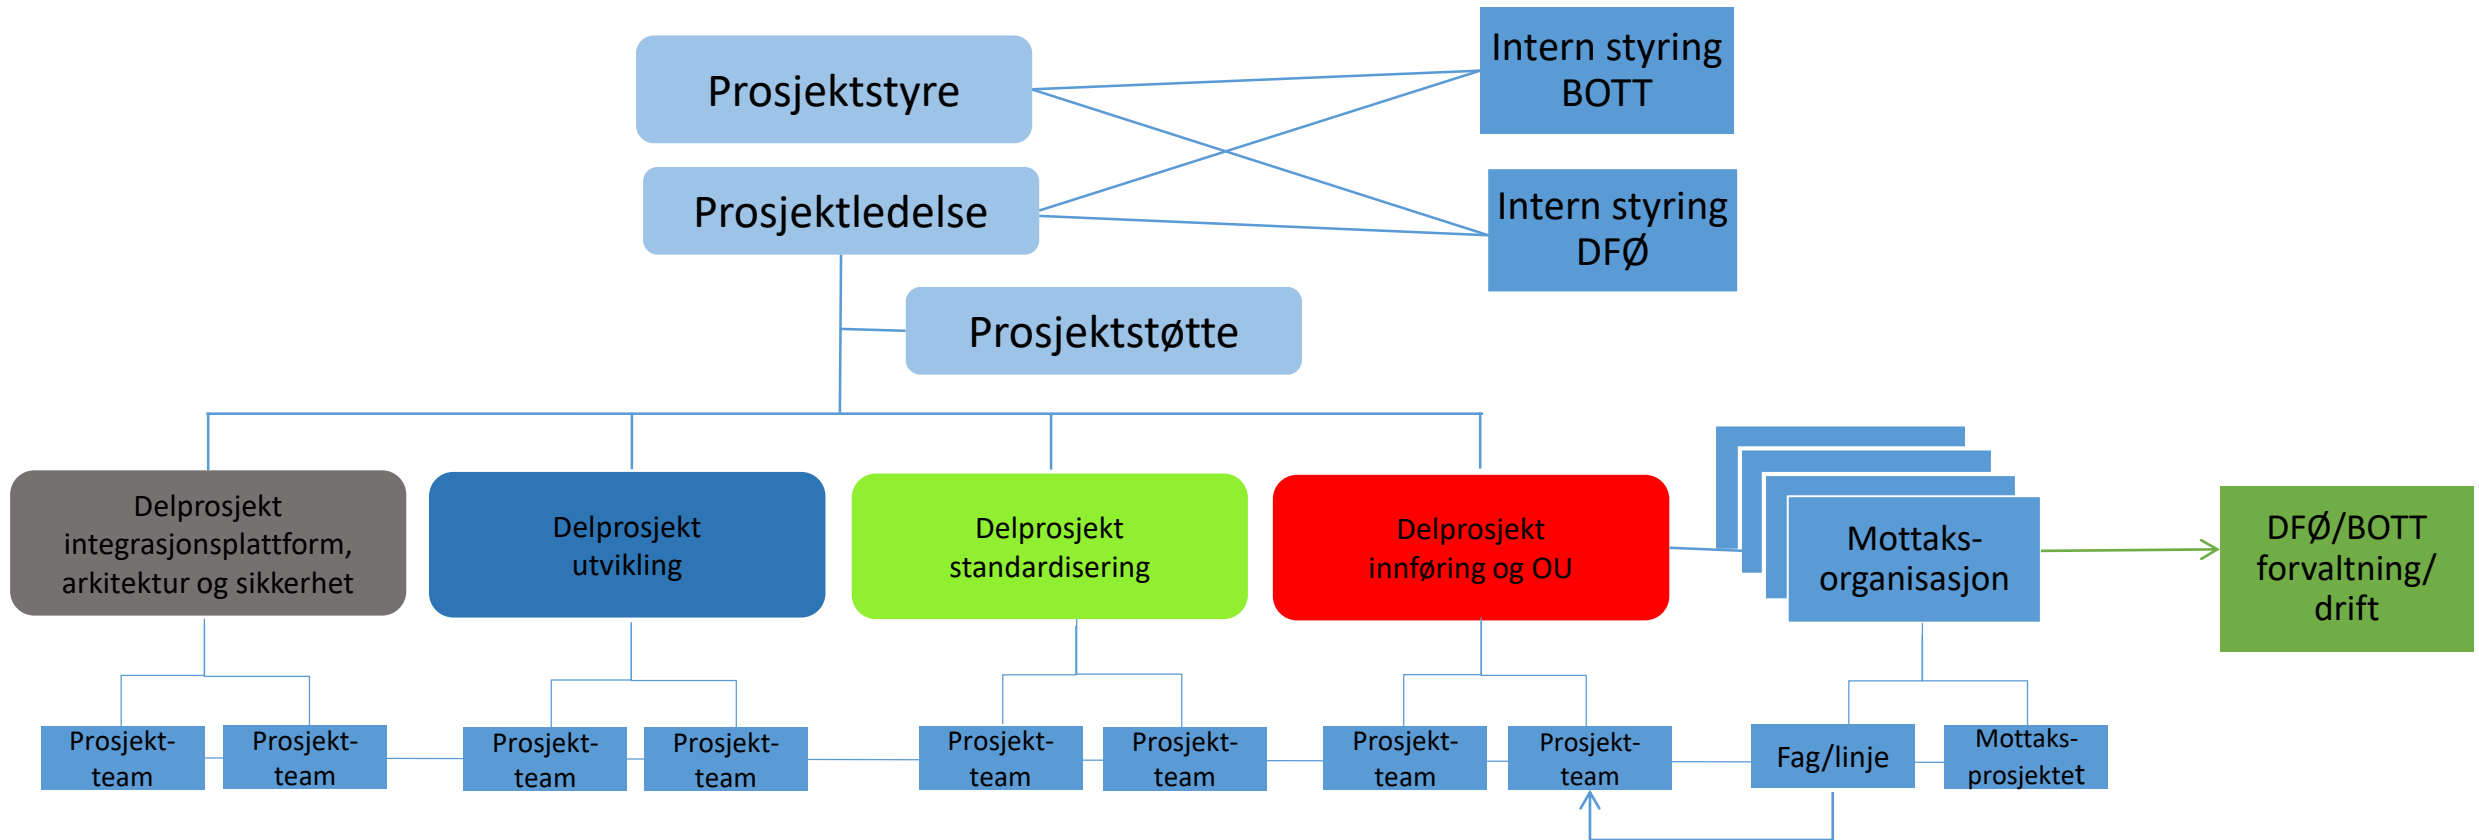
Prosjektstyre

Intern styring BOTT

Prosjektledelse

Intern styring DFØ

Prosjektstøtte

Delprosjekt integrasjonsplattform, arkitektur og sikkerhet

Delprosjekt utvikling

Delprosjekt standardisering

Delprosjekt innføring og OU

Mottaks-organisasjon

DFØ/BOTT forvaltning/ drift

Prosjekt-team

Prosjekt-team

Prosjekt-team

Prosjekt-team

Prosjekt-team

Prosjekt-team

Prosjekt-team

Prosjekt-team

Fag/linje

Mottaks-prosjektet